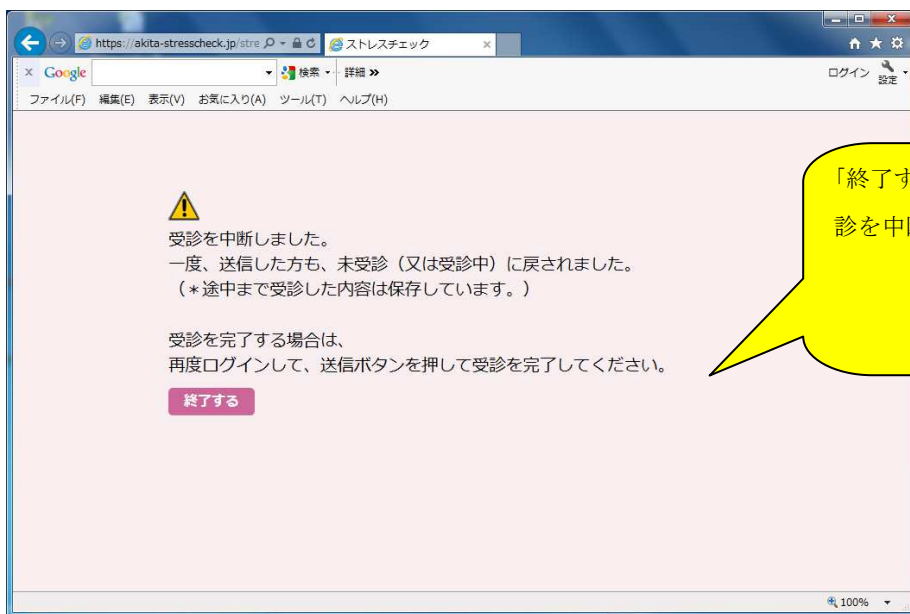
https://akita-stresscheck.jp/stre
ストレスチェック
× Google
検索
詳細 »
ログイン
設定
ファイル(F) 編集(E) 表示(V) お気に入り(A) ツール(T) ヘルプ(H)

受診を中断しました。
一度、送信した方も、未受診（又は受診中）に戻されました。
（＊途中まで受診した内容は保存しています。）

受診を完了する場合は、
再度ログインして、送信ボタンを押して受診を完了してください。

終了する

「終了す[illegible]
診を中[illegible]

100%